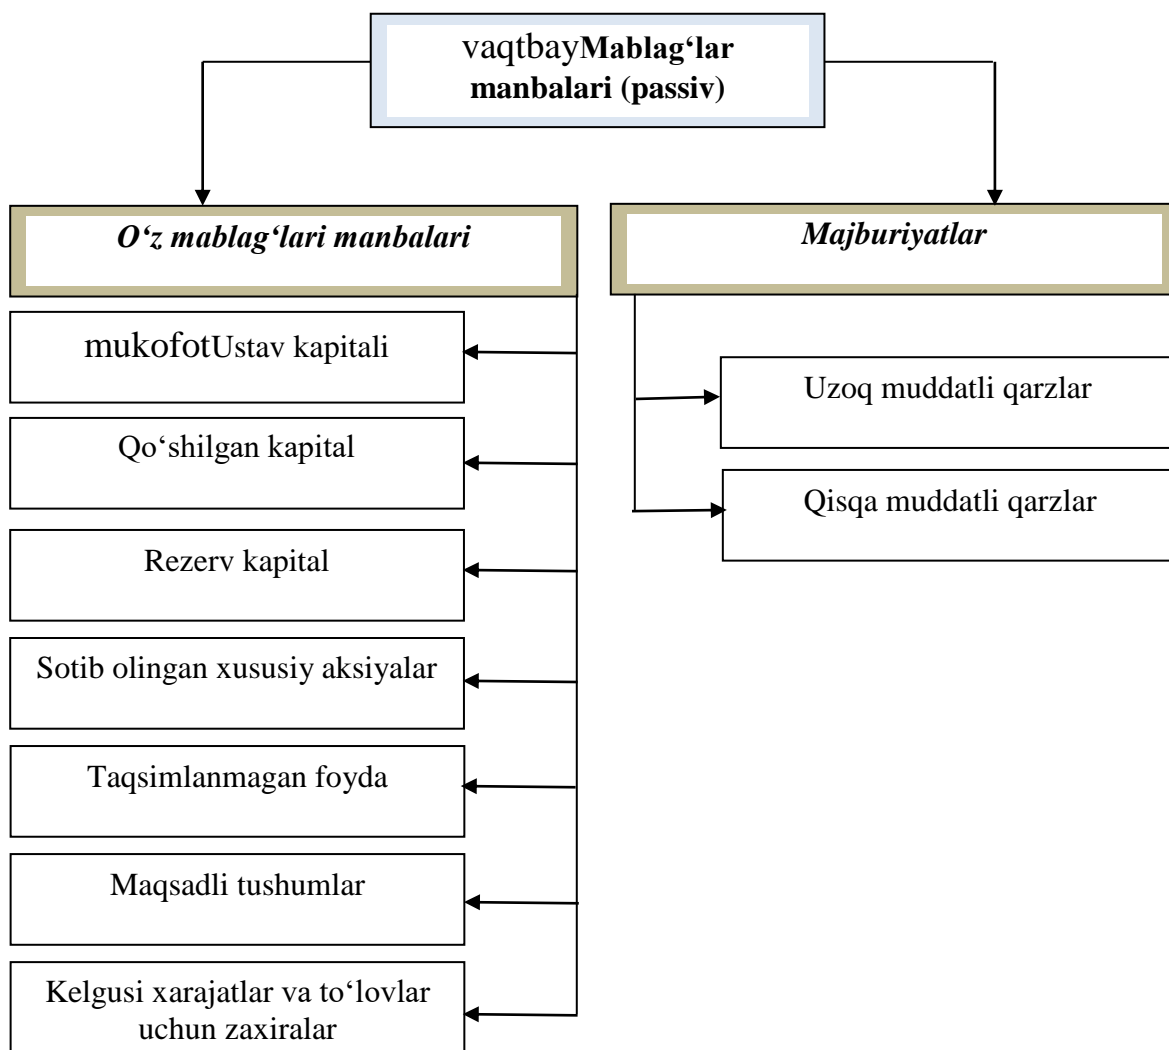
vaqtbay**Mablag'lar manbalari (passiv)**

*O'z mablag'lari manbalari*

*Majburiyatlar*

mukofotUstav kapitali

Qo'shilgan kapital

Rezerv kapital

Sotib olingan xususiy aksiyalar

Taqsimlanmagan foyda

Maqsadli tushumlar

Kelgusi xarajatlar va to'lovlar uchun zaxiralar

Uzoq muddatli qarzlar

Qisqa muddatli qarzlar